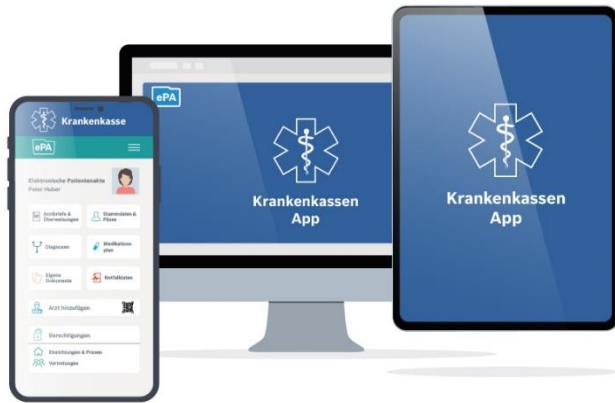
Krankenkasse

ePA

Elektronische Patientenakte
Peter Huber

Arztbriefe & Überweisungen

Stammdaten & Pässe

Diagnosen

Medikationsplan

Eigene Dokumente

Notfalldaten

Arzt hinzufügen

Berechtigungen

Einrichtungen & Praxen

Vertretungen

ePA

Krankenkassen App

Krankenkassen App